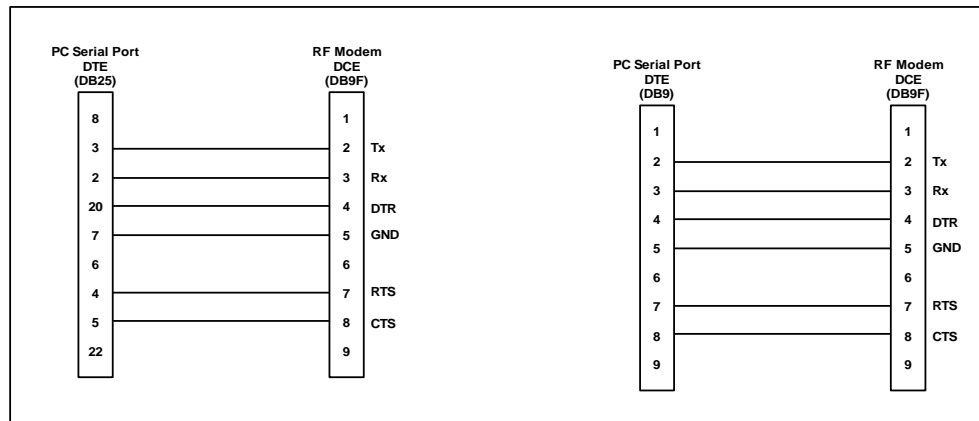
PC Serial Port
DTE
(DB25)

8
3
2
20
7
6
4
5
22

RF Modem
DCE
(DB9F)

1
2 Tx
3 Rx
4 DTR
5 GND
6
7 RTS
8 CTS
9

PC Serial Port
DTE
(DB9)

1
2
3
4
5
6
7
8
9

RF Modem
DCE
(DB9F)

1
2 Tx
3 Rx
4 DTR
5 GND
6
7 RTS
8 CTS
9